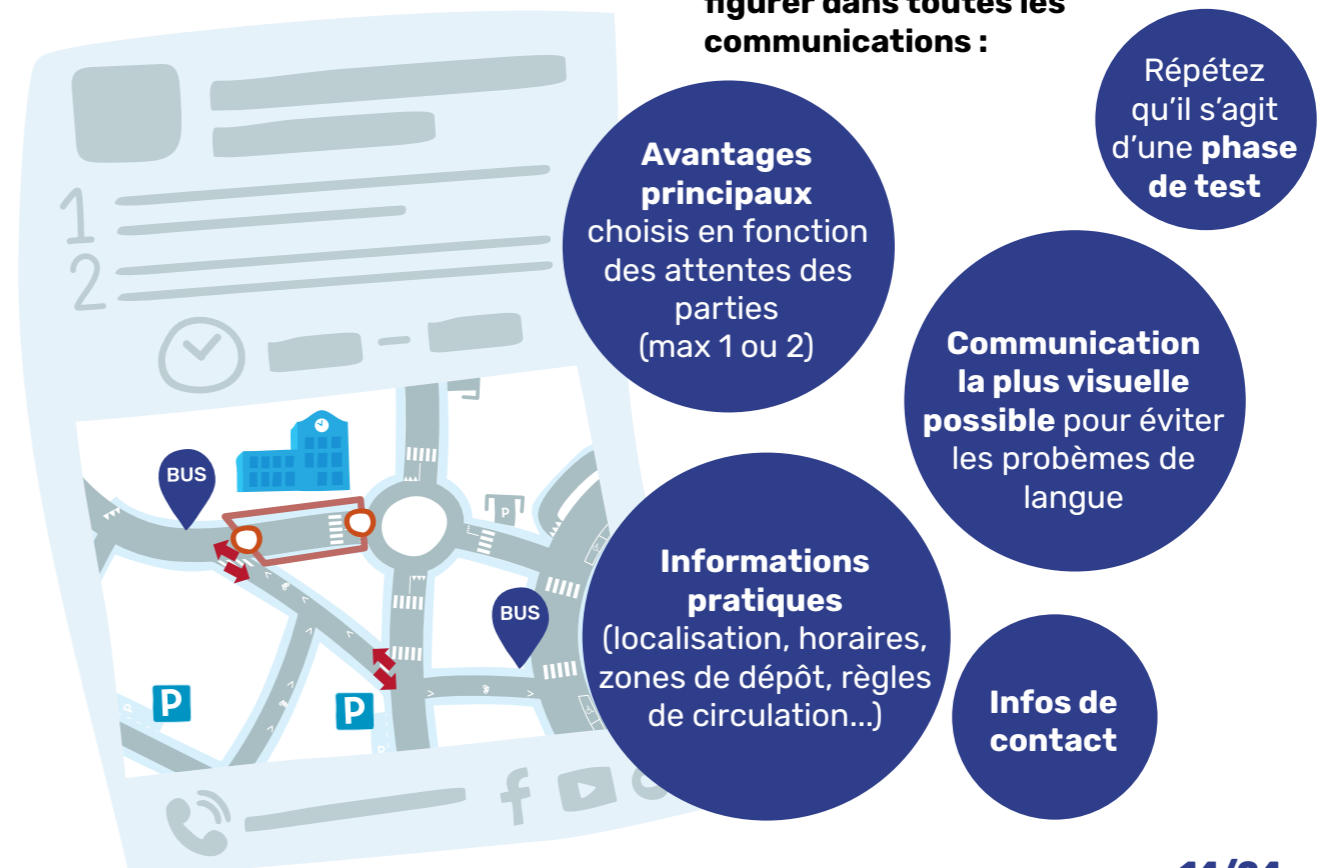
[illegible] figurer dans toutes les communications :

Avantages principaux choisis en fonction des attentes des parties (max 1 ou 2)

Répétez qu'il s'agit d'une phase de test

Communication la plus visuelle possible pour éviter les probèmes de langue

Informations pratiques (localisation, horaires, zones de dépôt, règles de circulation…)

Infos de contact

1
2

BUS
BUS
P
P
P

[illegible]